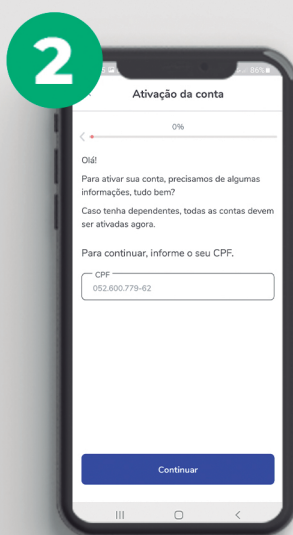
2

86%

Ativação da conta

0%

Olá!

Para ativar sua conta, precisamos de algumas informações, tudo bem?

Caso tenha dependentes, todas as contas devem ser ativadas agora.

Para continuar, informe o seu CPF.

CPF
052.600.779-62

Continuar